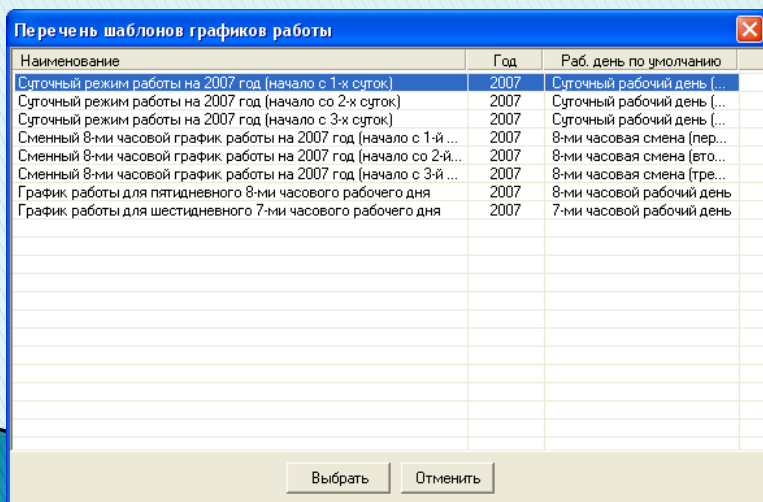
Перечень шаблонов графиков работы

| Наименование | Год | Раб. день по умолчанию |
|---|---|---|
| Суточный режим работы на 2007 год (начало с 1-х суток) | 2007 | Суточный рабочий день (... |
| Суточный режим работы на 2007 год (начало со 2-х суток) | 2007 | Суточный рабочий день (... |
| Суточный режим работы на 2007 год (начало с 3-х суток) | 2007 | Суточный рабочий день (... |
| Сменный 8-ми часовой график работы на 2007 год (начало с 1-й ... | 2007 | 8-ми часовая смена (пер... |
| Сменный 8-ми часовой график работы на 2007 год (начало со 2-й... | 2007 | 8-ми часовая смена (вто... |
| Сменный 8-ми часовой график работы на 2007 год (начало с 3-й ... | 2007 | 8-ми часовая смена (тре... |
| График работы для пятидневного 8-ми часового рабочего дня | 2007 | 8-ми часовой рабочий день |
| График работы для шестидневного 7-ми часового рабочего дня | 2007 | 7-ми часовой рабочий день |

Выбрать Отменить